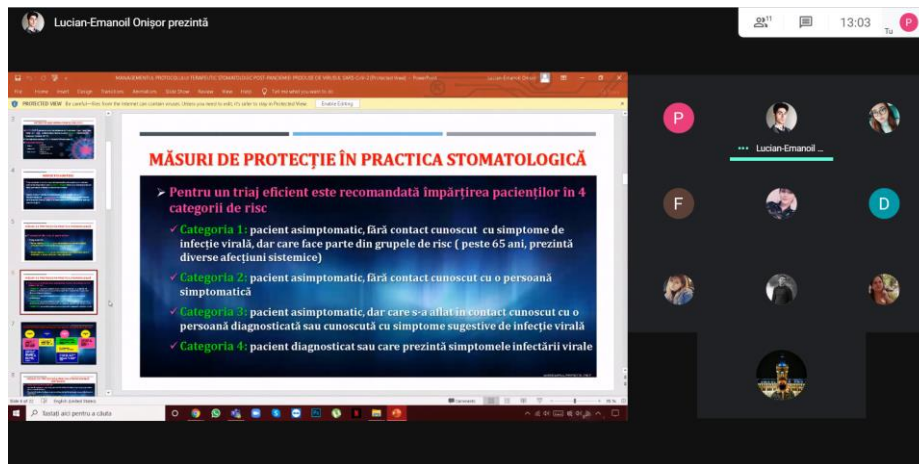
Lucian-Emanoil Onişor prezintă

11

13:03

Tu

P

MANAGEMENTUL PROTOCOLULUI TERAPEUTIC STOMATOLOGIC POST-PANDEMIE PRODUSĂ DE VIRUSUL SARS-CoV-2 (Protected View) - PowerPoint

Lucian-Emanoil Onişor

File Home Insert Design Transitions Animations Slide Show Review View Help Tell me what you want to do

PROTECTED VIEW Be careful—files from the Internet can contain viruses. Unless you need to edit, it's safer to stay in Protected View.

Enable Editing

MĂSURI DE PROTECŢIE ÎN PRACTICA STOMATOLOGICĂ

➤ Pentru un triaj eficient este recomandată împărţirea pacienţilor în 4 categorii de risc

✓ Categoria 1: pacient asimptomatic, fără contact cunoscut cu simptome de infecţie virală, dar care face parte din grupele de risc ( peste 65 ani, prezintă diverse afecţiuni sistemice)

✓ Categoria 2: pacient asimptomatic, fără contact cunoscut cu o persoană simptomatică

✓ Categoria 3: pacient asimptomatic, dar care s-a aflat în contact cunoscut cu o persoană diagnosticată sau cunoscută cu simptome sugestive de infecţie virală

✓ Categoria 4: pacient diagnosticat sau care prezintă simptomele infectării virale

Slide 4 of 33 English (United States)

Tastaţi aici pentru a căuta

P

Lucian-Emanoil ...

F

D